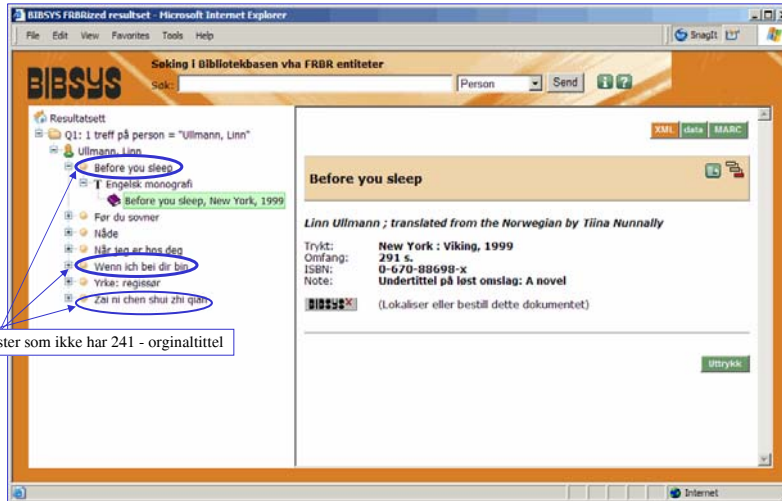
BIBSYS FRBRized resultset - Microsoft Internet Explorer

File Edit View Favorites Tools Help

SnagIt

BIBSYS

Søking i Bibliotekbasen vha FRBR entiteter

Søk:

Person

Send

Resultatsett

Q1: 1 treff på person = "Ullmann, Linn"

Ullmann, Linn

Before you sleep

T Engelsk monografi

Before you sleep, New York, 1999

Før du sovner

Nåde

Når jeg er hos deg

Wenn ich bei dir bin

Yrke: regissør

Zai ni chen shui zhi qian

ster som ikke har 241 - orginaltittel

XML data MARC

Before you sleep

Linn Ullmann ; translated from the Norwegian by Tiina Nunnally

| | |
|---|---|
| Trykt: | New York : Viking, 1999 |
| Omfang: | 291 s. |
| ISBN: | 0-670-88698-x |
| Note: | Undertittel på løst omslag: A novel |

BIBSYS

(Lokaliser eller bestill dette dokumentet)

Uttrykk

Internet